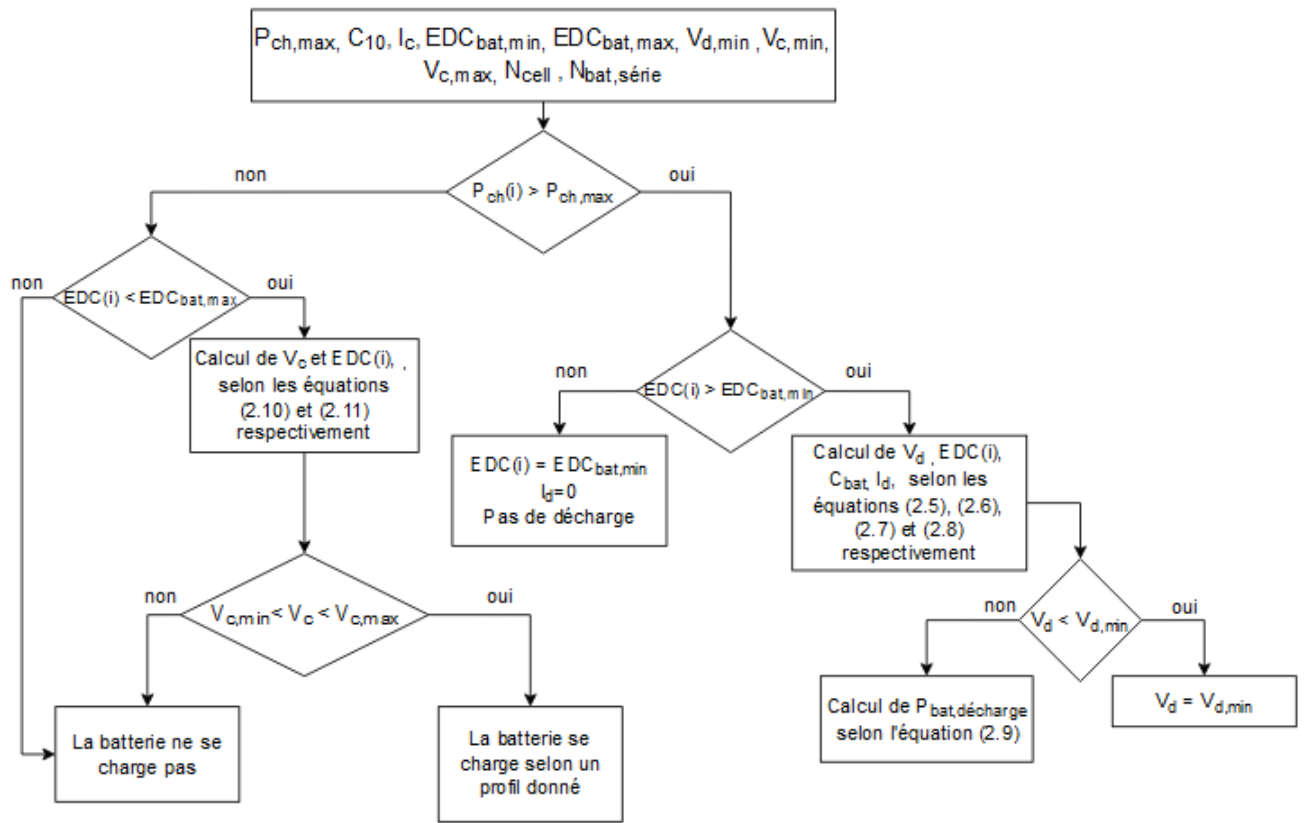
$P_{ch,max}$, $C_{10}$, $I_c$, $EDC_{bat,min}$, $EDC_{bat,max}$, $V_{d,min}$ , $V_{c,min}$, $V_{c,max}$, $N_{cell}$ , $N_{bat,série}$

$P_{ch}(i) > P_{ch,max}$

non

oui

$EDC(i) < EDC_{bat,max}$

non

oui

Calcul de $V_c$ et EDC(i), , selon les équations (2.10) et (2.11) respectivement

$V_{c,min} < V_c < V_{c,max}$

non

oui

La batterie ne se charge pas

La batterie se charge selon un profil donné

$EDC(i) > EDC_{bat,min}$

non

oui

$EDC(i) = EDC_{bat,min}$
$I_d=0$
Pas de décharge

Calcul de $V_d$ , EDC(i), $C_{bat}$, $I_d$, selon les équations (2.5), (2.6), (2.7) et (2.8) respectivement

$V_d < V_{d,min}$

non

oui

Calcul de $P_{bat,décharge}$ selon l'équation (2.9)

$V_d = V_{d,min}$